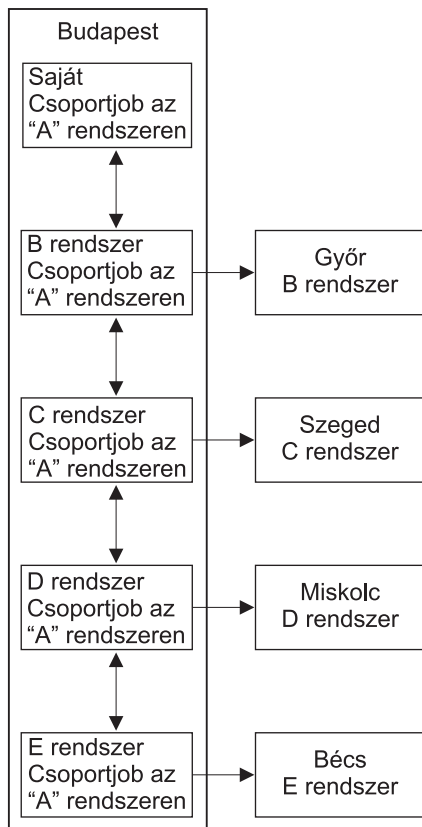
Budapest

Saját Csoportjob az “A” rendszeren

B rendszer Csoportjob az “A” rendszeren

Győr B rendszer

C rendszer Csoportjob az “A” rendszeren

Szeged C rendszer

D rendszer Csoportjob az “A” rendszeren

Miskolc D rendszer

E rendszer Csoportjob az “A” rendszeren

Bécs E rendszer